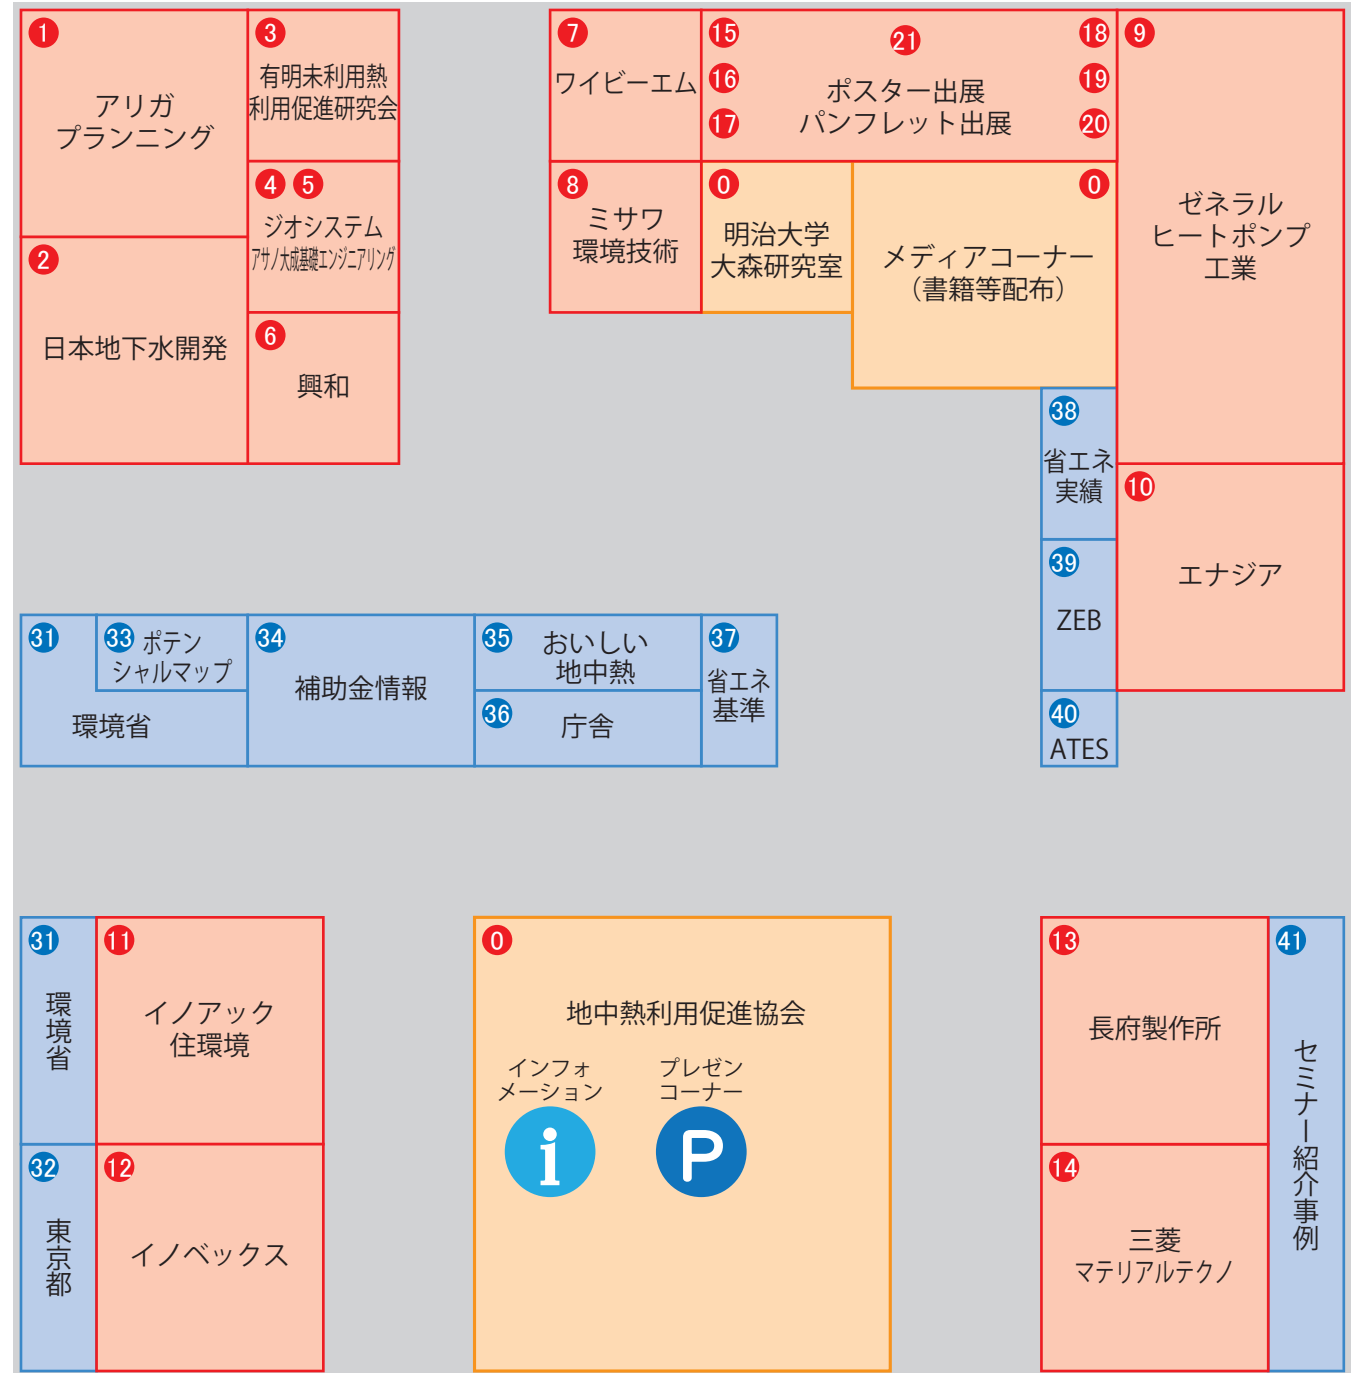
1 アリガ プランニング

3 有明未利用熱利用促進研究会

4 5 ジオシステム アサノ大成基礎エンジニアリング

2 日本地下水開発

6 興和

7 ワイビーエム

15 16 17 21 18 19 20 ポスター出展 パンフレット出展

9 ゼネラル ヒートポンプ 工業

8 ミサワ 環境技術

0 明治大学 大森研究室

0 メディアコーナー (書籍等配布)

38 省エネ 実績

10 エナジア

39 ZEB

40 ATES

31 環境省

33 ポテンシャルマップ

34 補助金情報

35 おいしい 地中熱

36 庁舎

37 省エネ 基準

31 環境省

11 イノアック 住環境

32 東京都

12 イノベックス

0 地中熱利用促進協会

インフォメーション

プレゼンコーナー

i

P

13 長府製作所

14 三菱 マテリアルテクノ

41 セミナー紹介事例